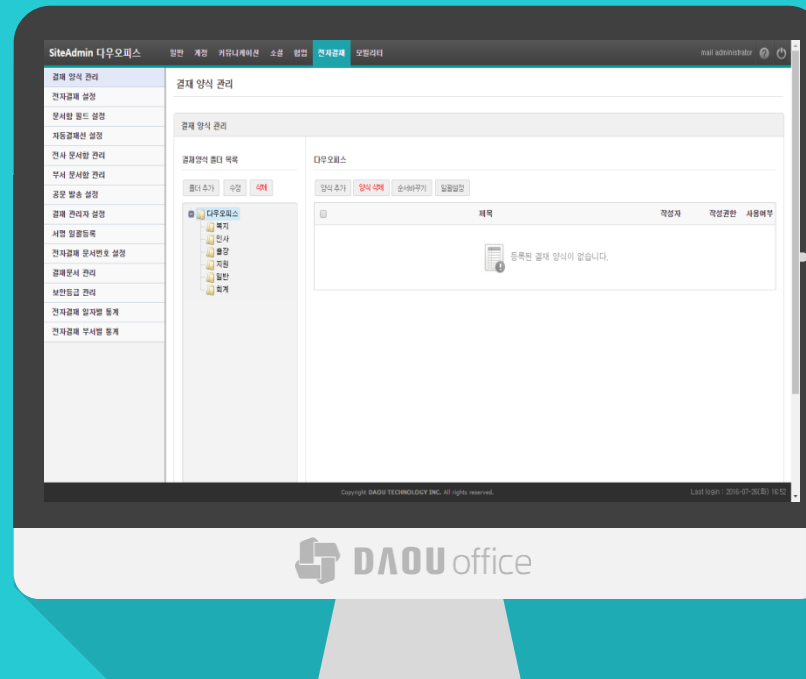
SiteAdmin 다우오피스 일반 계정 커뮤니케이션 소셜 협업 전자결재 모빌리티 mail administrator

결재 양식 관리
전자결재 설정
문서함 필드 설정
자동결재선 설정
전사 문서함 관리
부서 문서함 관리
공문 발송 설정
결재 관리자 설정
서명 일괄등록
전자결재 문서번호 설정
결재문서 관리
보안등급 관리
전자결재 일자별 통계
전자결재 부서별 통계

결재 양식 관리

결재 양식 관리

결재양식 폴더 목록

폴더 추가 수정 삭제

다우오피스
복지
인사
출장
지원
일반
회계

다우오피스

양식 추가 양식 삭제 순서바꾸기 일괄설정

| 제목 | 작성자 | 작성권한 | 사용여부 |
|---|---|---|---|
| 등록된 결재 양식이 없습니다. | | | |

Copyright DAOU TECHNOLOGY INC. All rights reserved.

Last login : 2016-07-26(화) 16:15

DAOU office